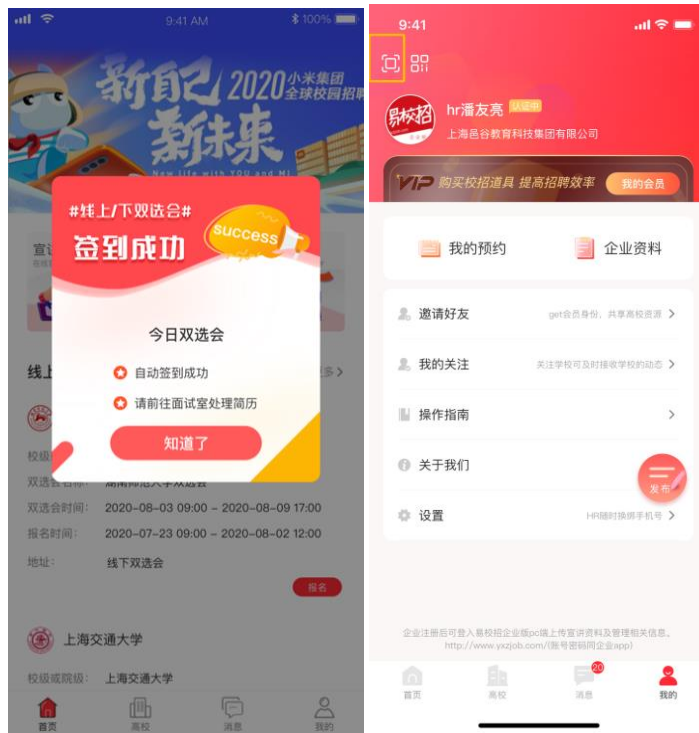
9:41 AM
100%

新自己 新未来 2020 小米集团 全球校园招聘
New life with YOU and MI

#线上/下双选会#
签到成功
success

今日双选会
自动签到成功
请前往面试室处理简历
知道了

宣
线上
多 >
校级
双选会名称：湖南师范大学双选会
双选会时间： 2020-08-03 09:00 – 2020-08-09 17:00
报名时间： 2020-07-23 09:00 – 2020-08-02 12:00
地址： 线下双选会
报名

上海交通大学
校级或院级： 上海交通大学

首页
高校
消息
我的

9:41

易校招
hr潘友亮 认证中
上海邑谷教育科技集团有限公司

VIP 购买校招道具 提高招聘效率
我的会员

我的预约
企业资料

邀请好友 get会员身份、共享高校资源 >
我的关注 关注学校可及时接收学校的动态 >
操作指南 >
关于我们
设置 HR随时换绑手机号 >
发布

企业注册后可登入易校招企业版pc端上传宣讲资料及管理相关信息。
http://www.yxzjob.com/(账号密码同企业app)

首页
高校
20
消息
我的